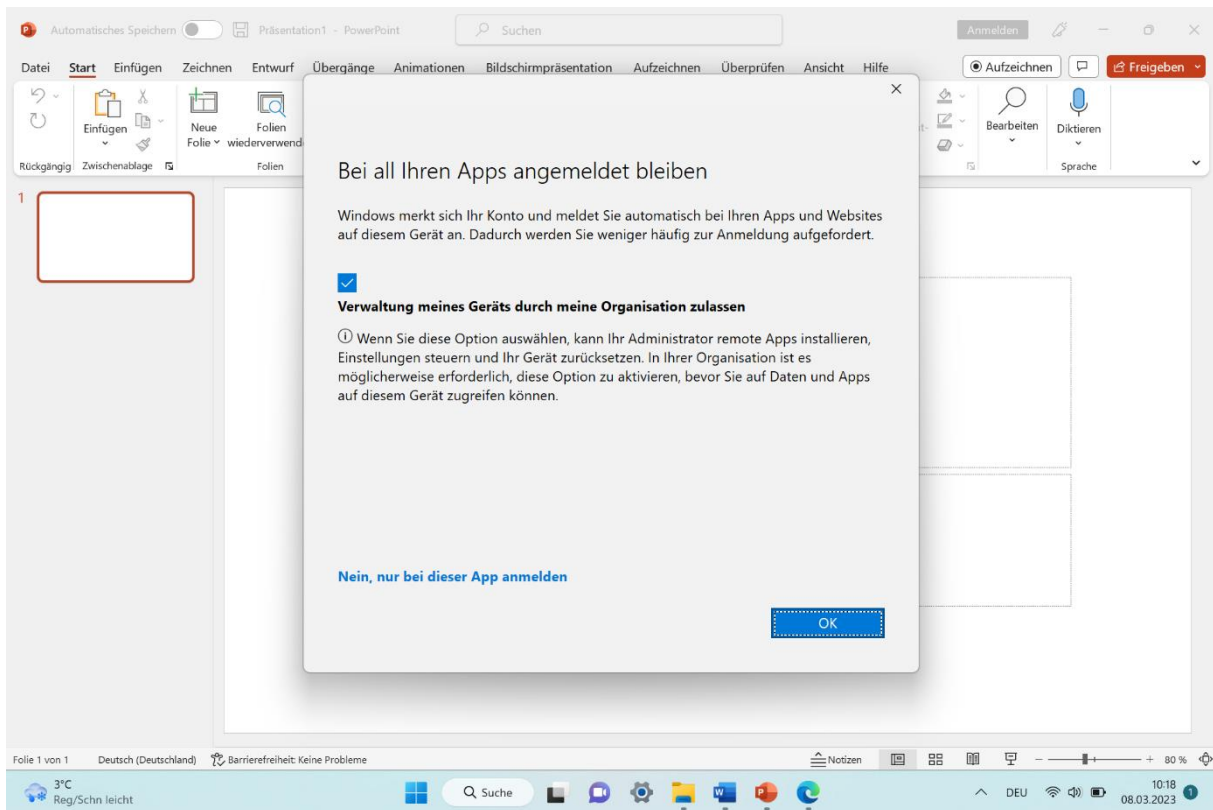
Automatisches Speichern Präsentation1 - PowerPoint Suchen Anmelden

Datei Start Einfügen Zeichnen Entwurf Übergänge Animationen Bildschirmpräsentation Aufzeichnen Überprüfen Ansicht Hilfe Aufzeichnen Freigeben

Rückgängig Einfügen Zwischenablage Neue Folie Folien wiederverwend Folien Bearbeiten Diktieren Sprache

1

Bei all Ihren Apps angemeldet bleiben

Windows merkt sich Ihr Konto und meldet Sie automatisch bei Ihren Apps und Websites auf diesem Gerät an. Dadurch werden Sie weniger häufig zur Anmeldung aufgefordert.

Verwaltung meines Geräts durch meine Organisation zulassen

ⓘ Wenn Sie diese Option auswählen, kann Ihr Administrator remote Apps installieren, Einstellungen steuern und Ihr Gerät zurücksetzen. In Ihrer Organisation ist es möglicherweise erforderlich, diese Option zu aktivieren, bevor Sie auf Daten und Apps auf diesem Gerät zugreifen können.

Nein, nur bei dieser App anmelden

OK

Folie 1 von 1 Deutsch (Deutschland) Barrierefreiheit: Keine Probleme Notizen 80 %

3°C Reg/Schn leicht Suche DEU 10:18 08.03.2023 1